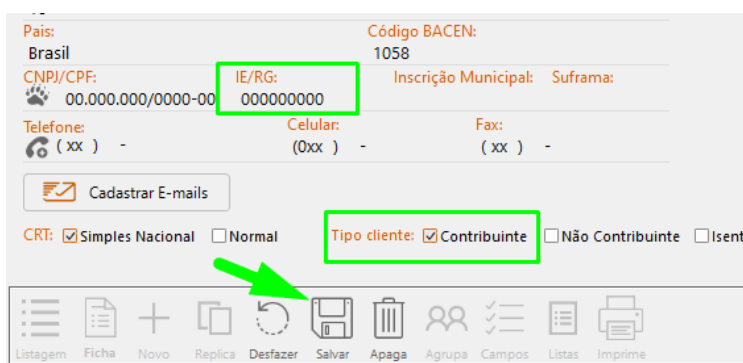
País:
Brasil
Código BACEN:
1058
CNPJ/CPF:
00.000.000/0000-00
IE/RG:
000000000
Inscrição Municipal:
Suframa:
Telefone:
( xx ) -
Celular:
(0xx ) -
Fax:
( xx ) -
Cadastrar E-mails
CRT: ☑Simples Nacional ☐Normal
Tipo cliente: ☑Contribuinte ☐Não Contribuinte ☐Isent
Listagem Ficha Novo Replica Desfazer Salvar Apaga Agrupa Campos Listas Imprime